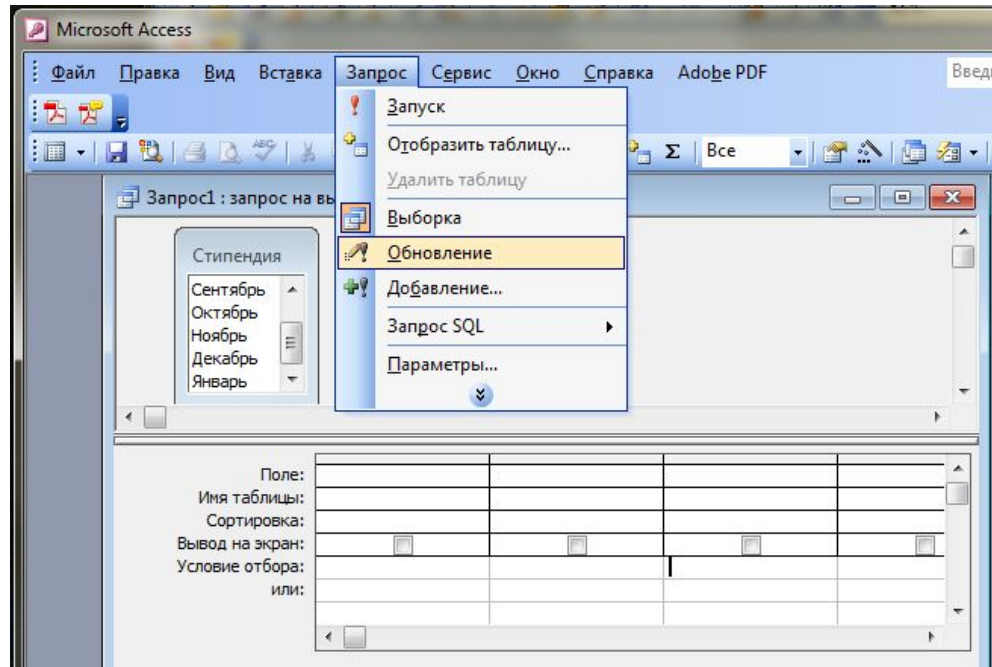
Microsoft Access

Файл Правка Вид Вставка Запрос Сервис Окно Справка Adobe PDF Введ

Σ Все

Запрос1 : запрос на вы

Запуск
Отобразить таблицу...
Удалить таблицу
Выборка
Обновление
Добавление...
Запрос SQL
Параметры...

Стипендия
Сентябрь
Октябрь
Ноябрь
Декабрь
Январь

Поле:
Имя таблицы:
Сортировка:
Вывод на экран:
Условие отбора:
или: